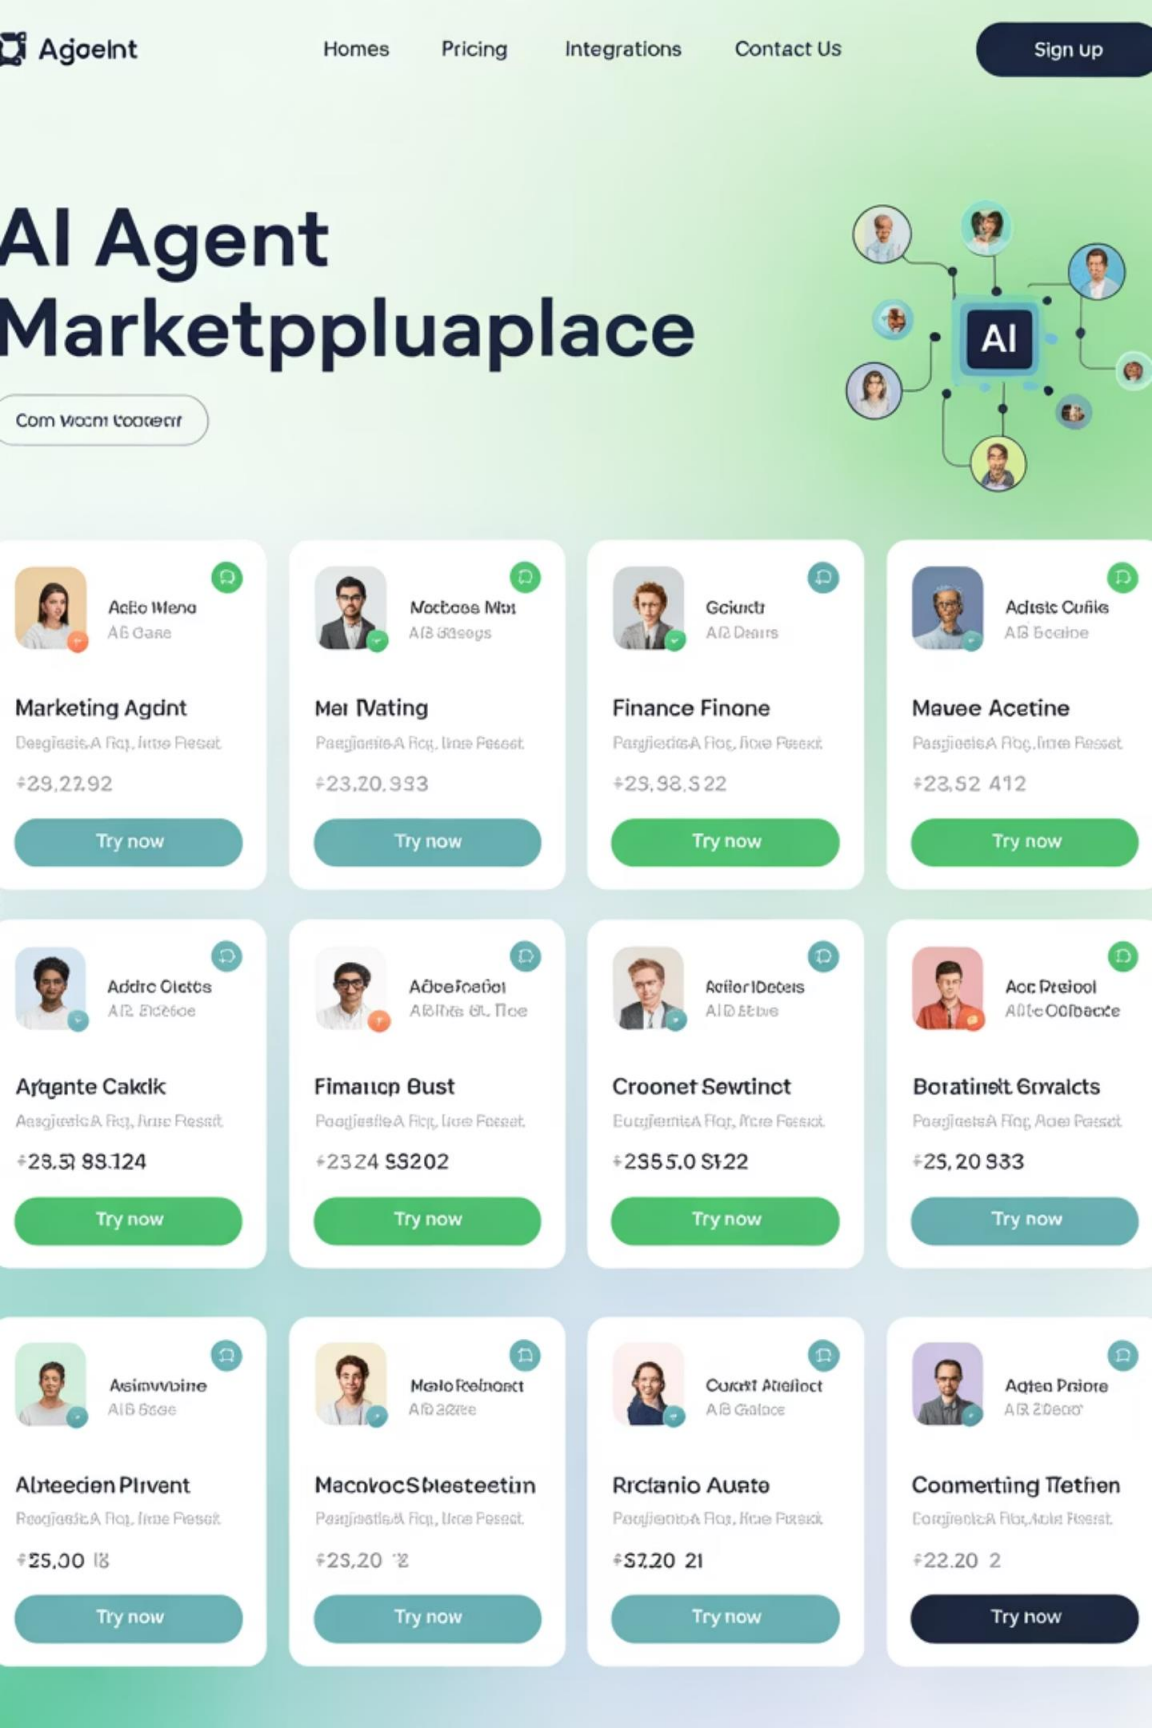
Agoeint

Homes Pricing Integrations Contact Us

Sign up

AI Agent Marketppluaplace

Com Wocm Looteerr

AI

Aclio Mlena
AB Gane

Marketing Agdnt
DesgiesisA Fiq, Ilme Fesat
#29,22.92
Try now

Mocboes Mbt
AB 88segs

Mei Vating
PasgiosieA Fiq, Ime Fesst
#23.20.933
Try now

Gciudr
AB Deurs

Finance Finone
PasgiedsA Fiq, Ilme Fesst
#23.98.S22
Try now

Adisic Cufile
AB Bceine

Mauee Acetine
PasgiesisA Fiq, Ime Fesst
#23.52 412
Try now

Addrc Cletds
AB Eideioe

Arqante Cakdk
AesgiesisA Fiq, Ame Fesat
#28.5 88.124
Try now

AdeeFoelot
ABIIhs EL Ifoe

Fimancp Bust
PasgiesieA Fiq, Ilme Fesst
#2324 SS202
Try now

Aefer IDeteis
AID Sbtie

Croonet Sewtinct
EasgiesieA Fiq, Ifme Fesst
#2S55.0 S122
Try now

Acc Prsiool
AIte OOIbacke

Boratinelt Gevalcts
PasgiesisA Fiq, Aoe Fesst
#25, 20 833
Try now

Asimvvbine
AIB Sbee

Alteedien Pirvent
PasgiesisA Fiq, Ilme Fesat
#25,00 IB
Try now

MoloFoelnorct
AB 3Rree

MacolocSblesteetin
PasgiesieA Fiq, Ilme Fesst
#25,20 'B
Try now

Cursrl Atoliect
AB Gaiace

Rrclanio Auate
PasgiesioA Fiq, Ifme Fesst
#S7.20 21
Try now

Aqteo Priore
AB 2Beoo'

Coomerting Tetfen
CorgiesisA Fiq, Aole Fesst
#22.20 2
Try now